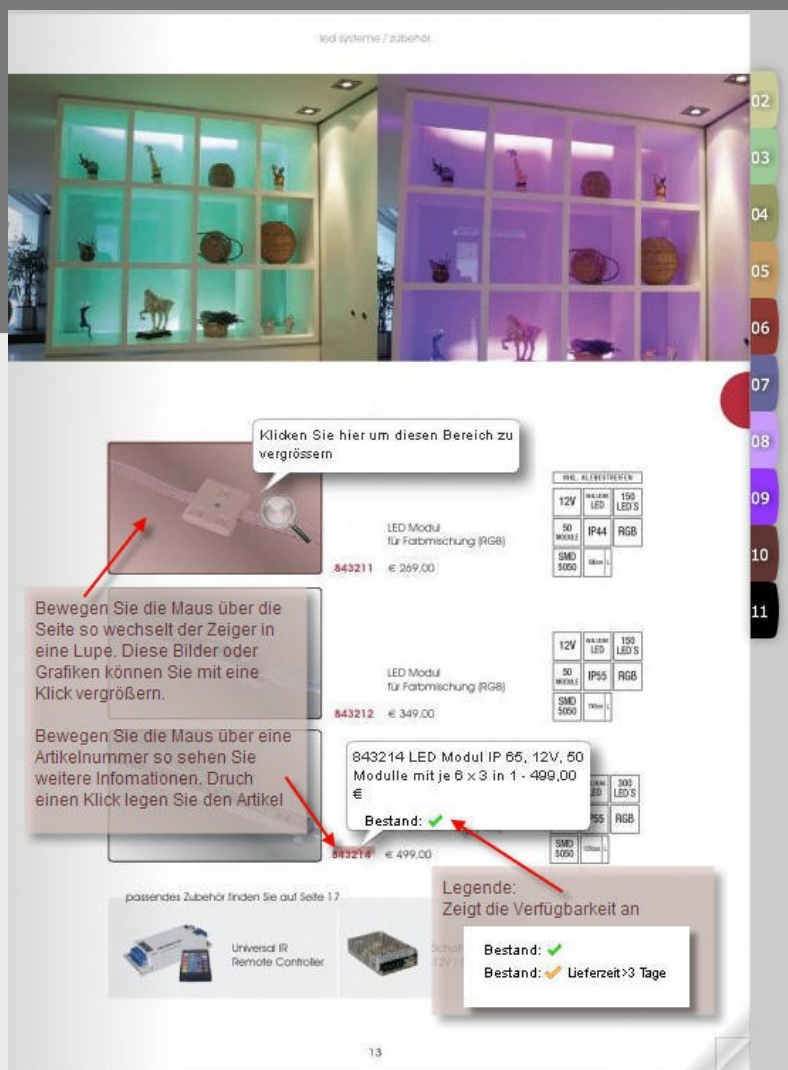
led systeme / zubehör

02
03
04
05
06
07
08
09
10
11

Klicken Sie hier um diesen Bereich zu vergrössern

INKL. KLEBESTREIFEN
12V
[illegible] LED
150 LED'S
50 MODULE
IP44
RGB
SMD 5050
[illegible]

LED Modul
für Farbmischung (RGB)

843211 € 269,00

Bewegen Sie die Maus über die Seite so wechselt der Zeiger in eine Lupe. Diese Bilder oder Grafiken können Sie mit eine Klick vergrößern.

12V
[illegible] LED
150 LED'S
50 MODULE
IP55
RGB
SMD 5050
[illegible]

LED Modul
für Farbmischung (RGB)

843212 € 349,00

Bewegen Sie die Maus über eine Artikelnummer so sehen Sie weitere Infomationen. Druch einen Klick legen Sie den Artikel

843214 LED Modul IP 65, 12V, 50 Modulle mit je 6 x 3 in 1 - 499,00 €

Bestand: ✔

LED
300 LED'S
P55
RGB
SMD 5050
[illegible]

843214 € 499,00

Legende:
Zeigt die Verfügbarkeit an

passendes Zubehör finden Sie auf Seite 17

Universal IR Remote Controller

Schalt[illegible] 12V / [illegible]

Bestand: ✔
Bestand: ✔ Lieferzeit>3 Tage

13